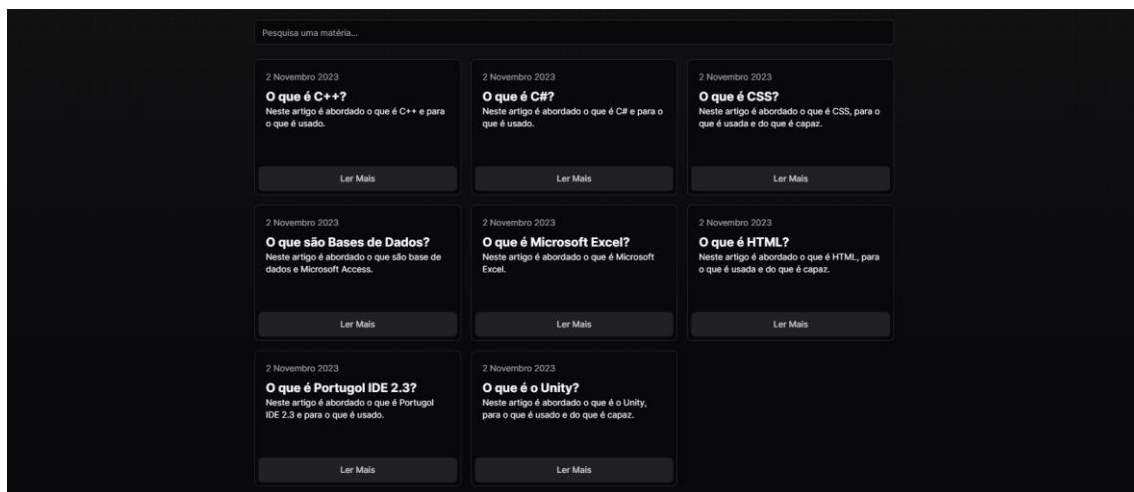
Pesquisa uma matéria...

2 Novembro 2023
O que é C++?
Neste artigo é abordado o que é C++ e para o que é usado.
Ler Mais

2 Novembro 2023
O que é C#?
Neste artigo é abordado o que é C# e para o que é usado.
Ler Mais

2 Novembro 2023
O que é CSS?
Neste artigo é abordado o que é CSS, para o que é usada e do que é capaz.
Ler Mais

2 Novembro 2023
O que são Bases de Dados?
Neste artigo é abordado o que são base de dados e Microsoft Access.
Ler Mais

2 Novembro 2023
O que é Microsoft Excel?
Neste artigo é abordado o que é Microsoft Excel.
Ler Mais

2 Novembro 2023
O que é HTML?
Neste artigo é abordado o que é HTML, para o que é usada e do que é capaz.
Ler Mais

2 Novembro 2023
O que é Portugol IDE 2.3?
Neste artigo é abordado o que é Portugol IDE 2.3 e para o que é usado.
Ler Mais

2 Novembro 2023
O que é o Unity?
Neste artigo é abordado o que é o Unity, para o que é usado e do que é capaz.
Ler Mais